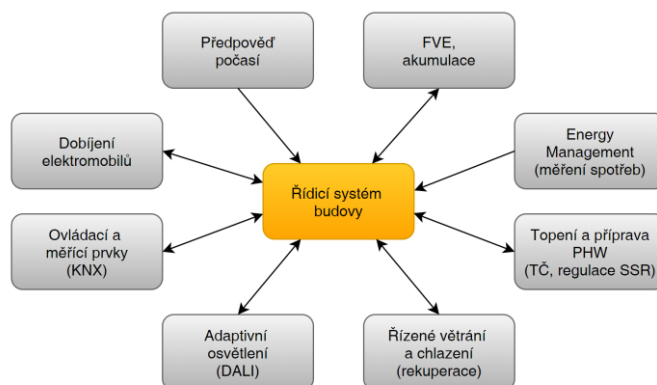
Předpověď počasí

FVE, akumulace

Dobíjení elektromobilů

Energy Management (měření spotřeb)

Řídicí systém budovy

Ovládací a měřící prvky (KNX)

Topení a příprava PHW (TČ, regulace SSR)

Adaptivní osvětlení (DALI)

Řízené větrání a chlazení (rekuperace)